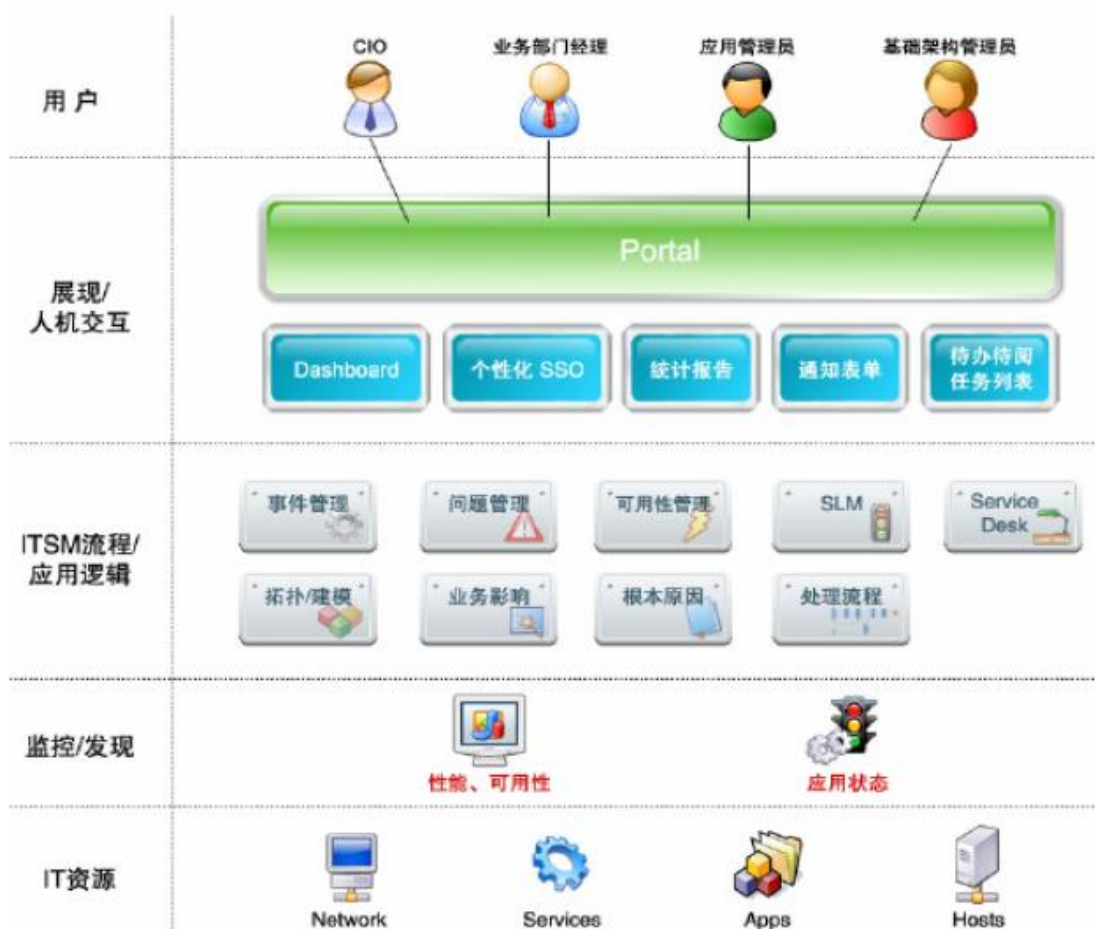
用户

CIO

业务部门经理

应用管理员

基础架构管理员

展现/
人机交互

Portal

Dashboard

个性化 SSO

统计报告

通知表单

待办待阅
任务列表

ITSM流程/
应用逻辑

事件管理

问题管理

可用性管理

SLM

Service
Desk

拓扑/建模

业务影响

根本原因

处理流程

监控/发现

性能、可用性

应用状态

IT资源

Network

Services

Apps

Hosts